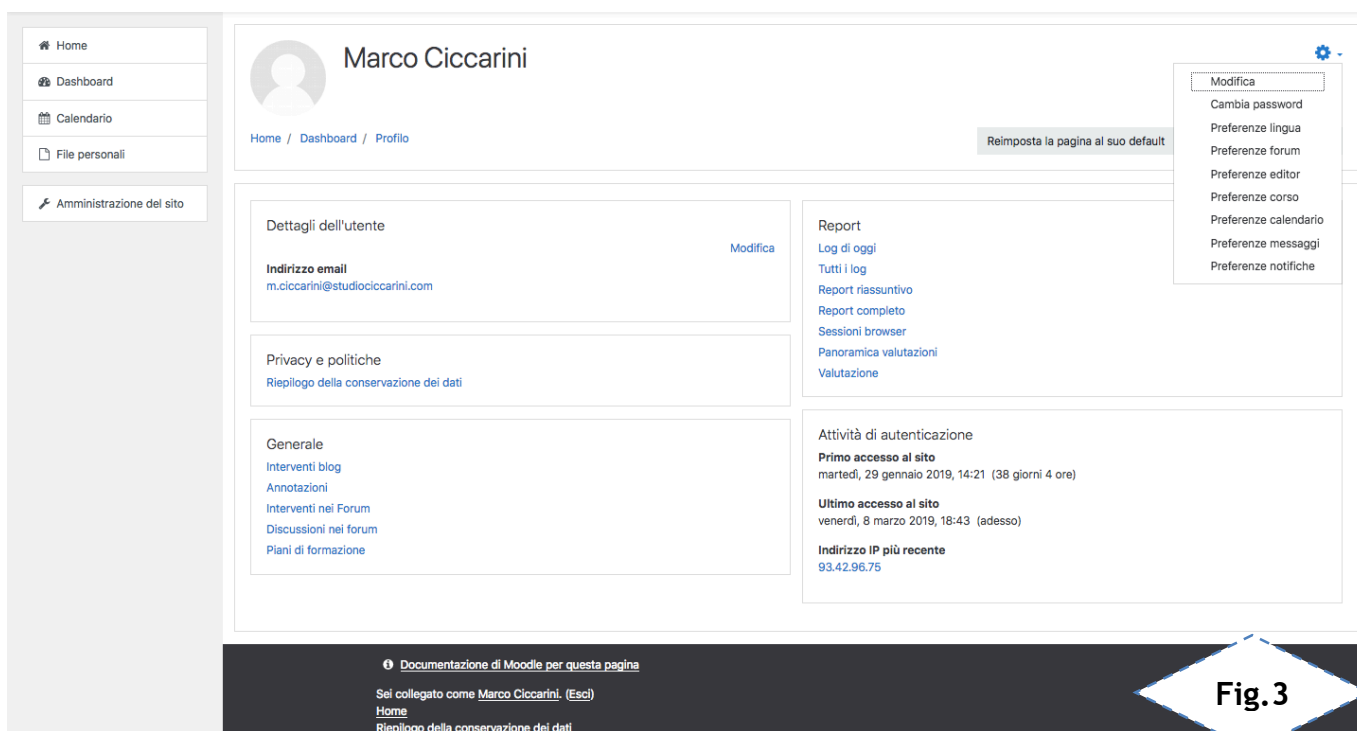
Home
Dashboard
Calendario
File personali

Amministrazione del sito

Marco Ciccarini

Home / Dashboard / Profilo

Reimposta la pagina al suo default

Modifica
Cambia password
Preferenze lingua
Preferenze forum
Preferenze editor
Preferenze corso
Preferenze calendario
Preferenze messaggi
Preferenze notifiche

Dettagli dell'utente
Modifica
Indirizzo email
m.ciccarini@studiociccarini.com

Privacy e politiche
Riepilogo della conservazione dei dati

Generale
Interventi blog
Annotazioni
Interventi nei Forum
Discussioni nei forum
Piani di formazione

Report
Log di oggi
Tutti i log
Report riassuntivo
Report completo
Sessioni browser
Panoramica valutazioni
Valutazione

Attività di autenticazione
Primo accesso al sito
martedì, 29 gennaio 2019, 14:21 (38 giorni 4 ore)

Ultimo accesso al sito
venerdì, 8 marzo 2019, 18:43 (adesso)

Indirizzo IP più recente
93.42.96.75

Documentazione di Moodle per questa pagina

Sei collegato come Marco Ciccarini. (Esci)
Home
Riepilogo della conservazione dei dati

Fig.3